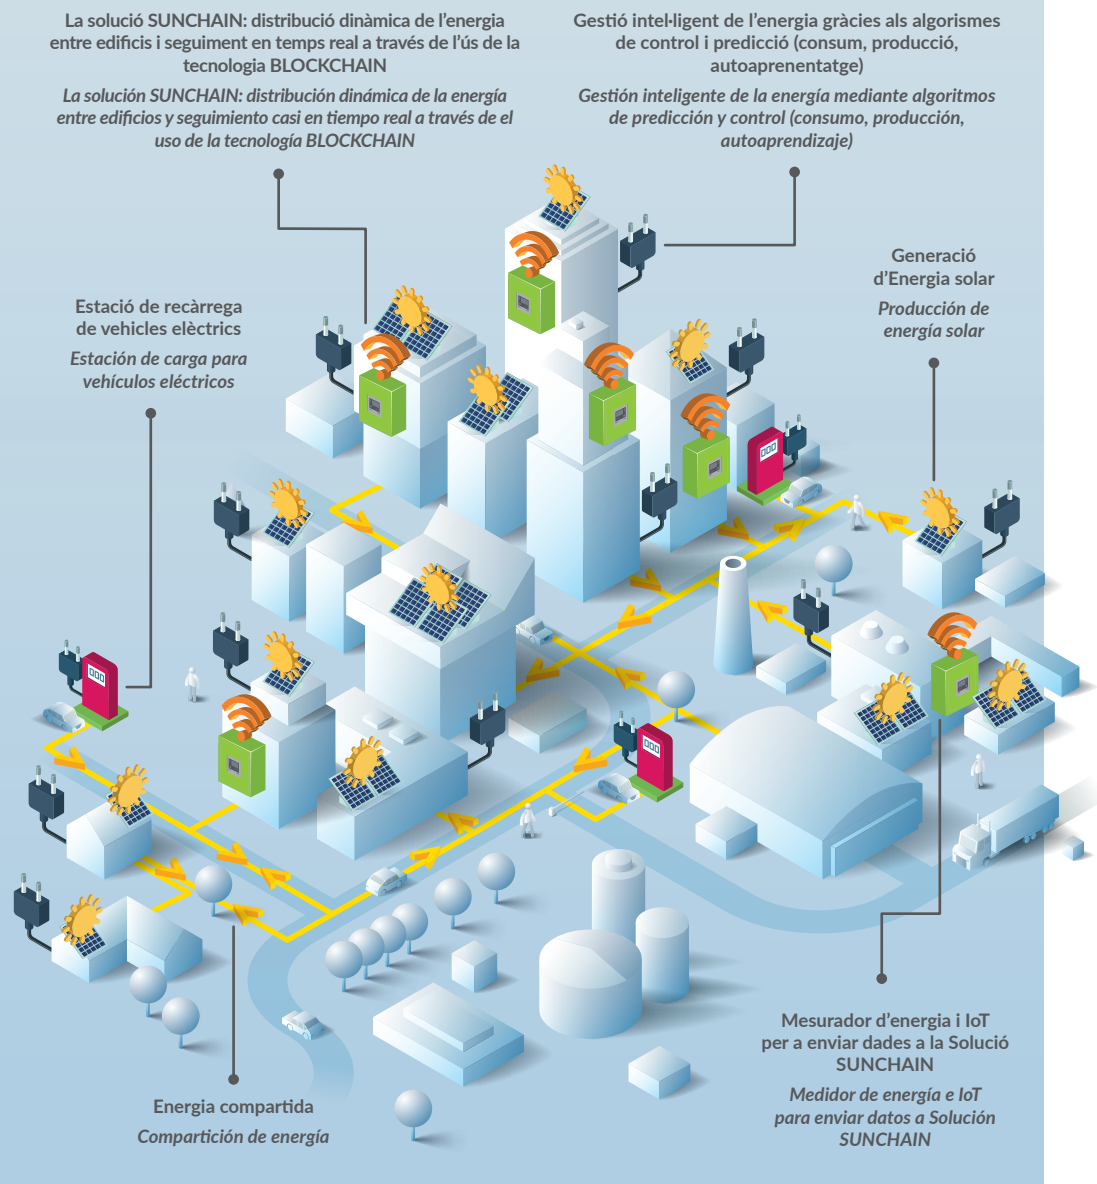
La solució SUNCHAIN: distribució dinàmica de l'energia entre edificis i seguiment en temps real a través de l'ús de la tecnologia BLOCKCHAIN

La solución SUNCHAIN: distribución dinámica de la energía entre edificios y seguimiento casi en tiempo real a través de el uso de la tecnología BLOCKCHAIN

Gestió intel·ligent de l'energia gràcies als algorismes de control i predicció (consum, producció, autoaprenentatge)

Gestión inteligente de la energía mediante algoritmos de predicción y control (consumo, producción, autoaprendizaje)

Generació d'Energia solar

Producción de energía solar

Estació de recàrrega de vehicles elèctrics

Estación de carga para vehículos eléctricos

Mesurador d'energia i IoT per a enviar dades a la Solució SUNCHAIN

Medidor de energía e IoT para enviar datos a Solución SUNCHAIN

Energia compartida

Compartición de energía